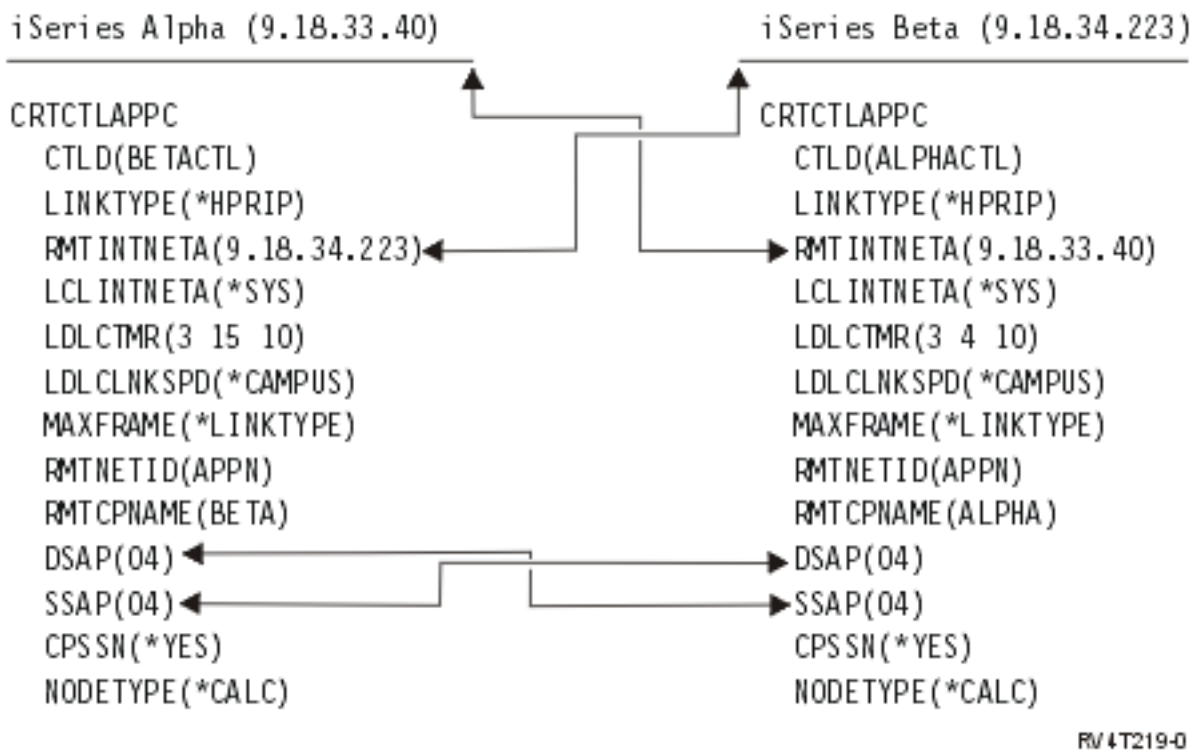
iSeries Alpha (9.18.33.40)

CRTCTLAPPC
CTLD(BETACTL)
LINKTYPE(*HPRIP)
RMTINTNETA(9.18.34.223)
LCLINTNETA(*SYS)
LDLCTMR(3 15 10)
LDLCLNKSPD(*CAMPUS)
MAXFRAME(*LINKTYPE)
RMTNETID(APPN)
RMTCPNAME(BETA)
DSAP(04)
SSAP(04)
CPSSN(*YES)
NODETYPE(*CALC)

iSeries Beta (9.18.34.223)

CRTCTLAPPC
CTLD(ALPHACTL)
LINKTYPE(*HPRIP)
RMTINTNETA(9.18.33.40)
LCLINTNETA(*SYS)
LDLCTMR(3 4 10)
LDLCLNKSPD(*CAMPUS)
MAXFRAME(*LINKTYPE)
RMTNETID(APPN)
RMTCPNAME(ALPHA)
DSAP(04)
SSAP(04)
CPSSN(*YES)
NODETYPE(*CALC)

RV4T219-0